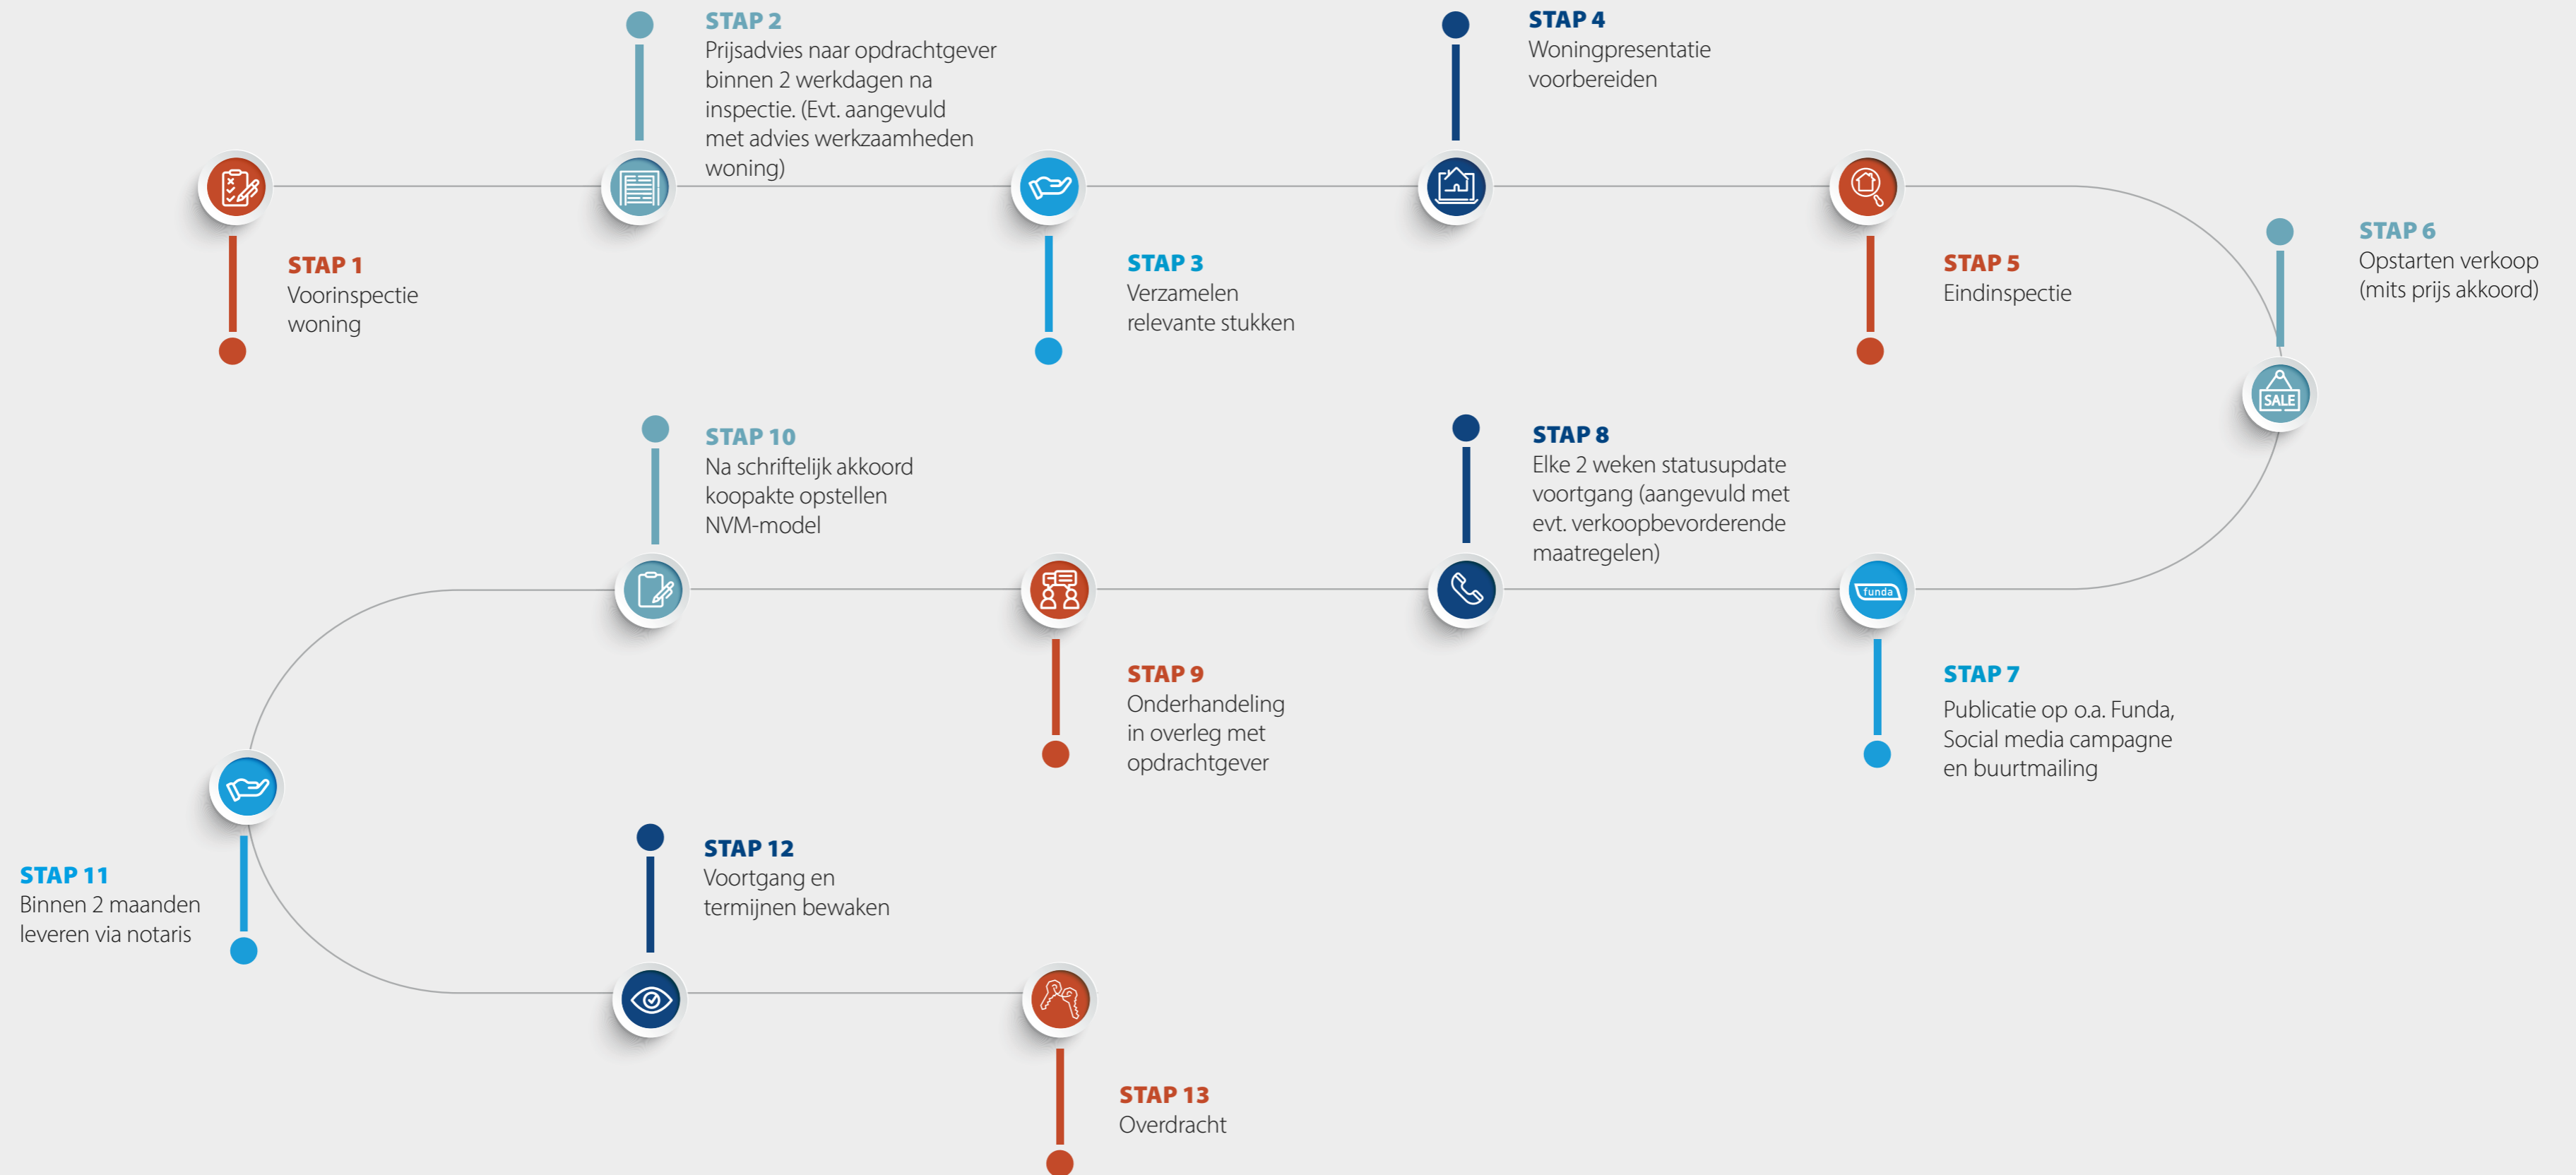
STAP 2
Prijsadvies naar opdrachtgever binnen 2 werkdagen na inspectie. (Evt. aangevuld met advies werkzaamheden woning)

STAP 4
Woningpresentatie voorbereiden

STAP 1
Voorinspectie woning

STAP 3
Verzamelen relevante stukken

STAP 5
Eindinspectie

STAP 6
Opstarten verkoop (mits prijs akkoord)

SALE

STAP 10
Na schriftelijk akkoord koopakte opstellen NVM-model

STAP 8
Elke 2 weken statusupdate voortgang (aangevuld met evt. verkoopbevorderende maatregelen)

funda

STAP 9
Onderhandeling in overleg met opdrachtgever

STAP 7
Publicatie op o.a. Funda, Social media campagne en buurtmailing

STAP 11
Binnen 2 maanden leveren via notaris

STAP 12
Voortgang en termijnen bewaken

STAP 13
Overdracht